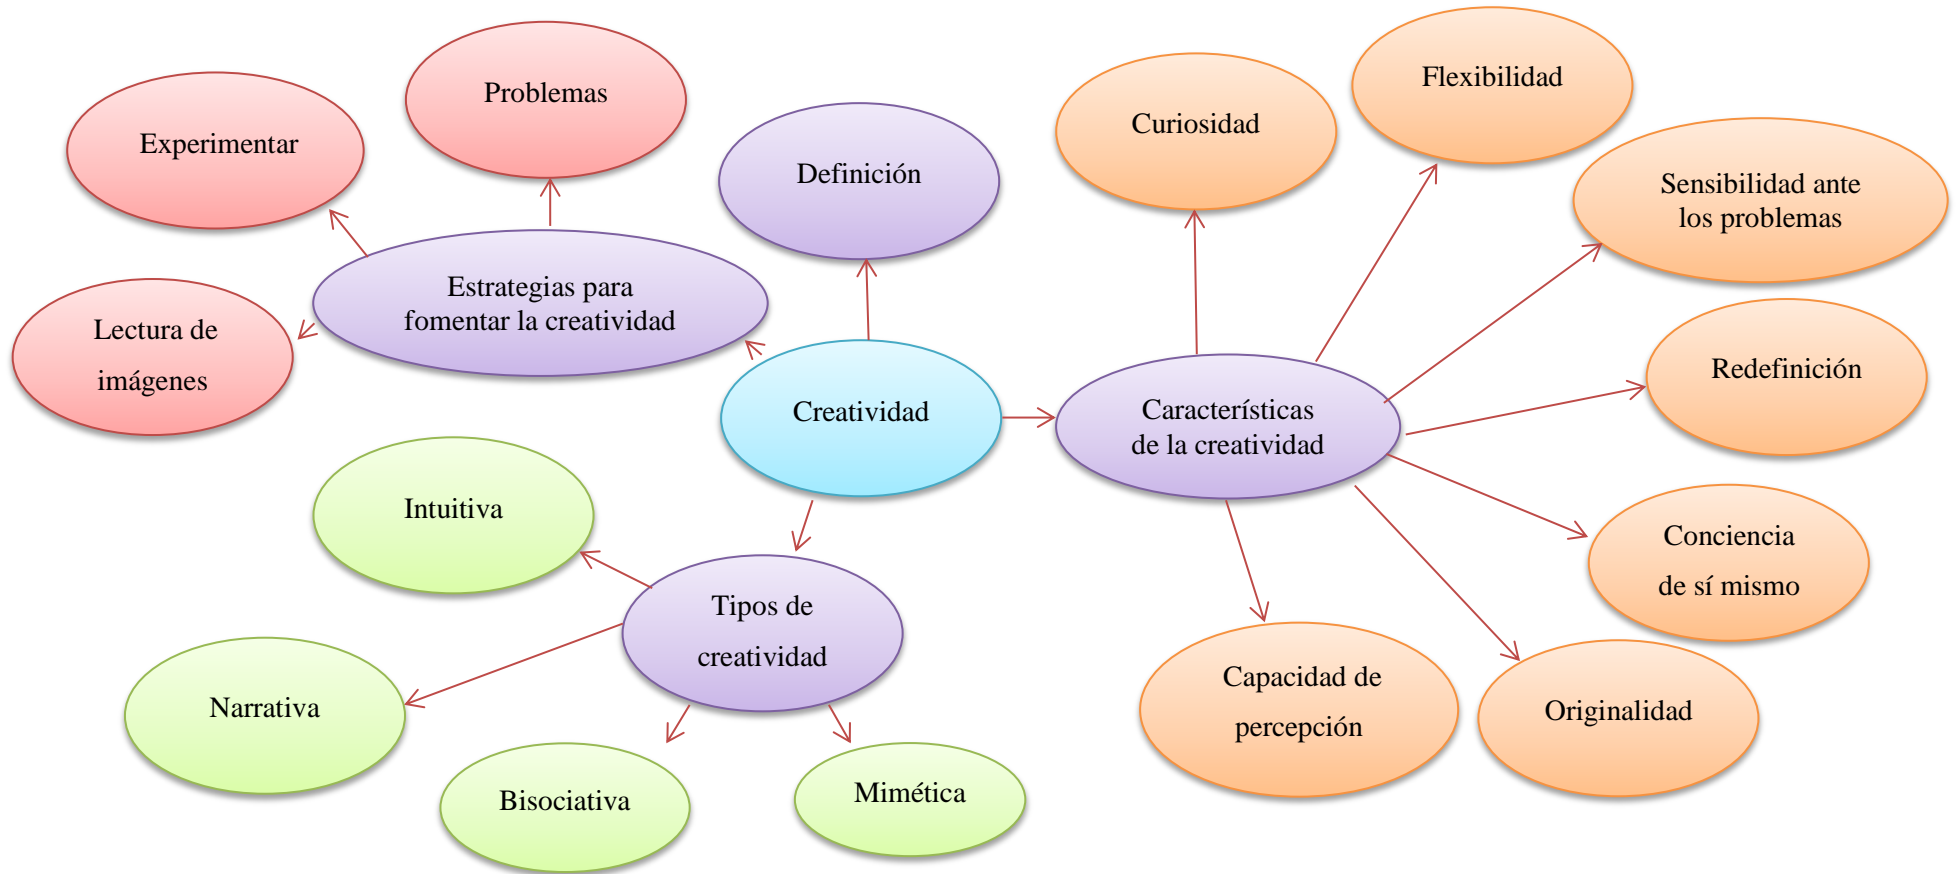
Problemas

Experimentar

Definición

Curiosidad

Flexibilidad

Sensibilidad ante los problemas

Estrategias para fomentar la creatividad

Lectura de imágenes

Creatividad

Características de la creatividad

Redefinición

Intuitiva

Tipos de creatividad

Conciencia de sí mismo

Narrativa

Capacidad de percepción

Originalidad

Bisociativa

Mimética